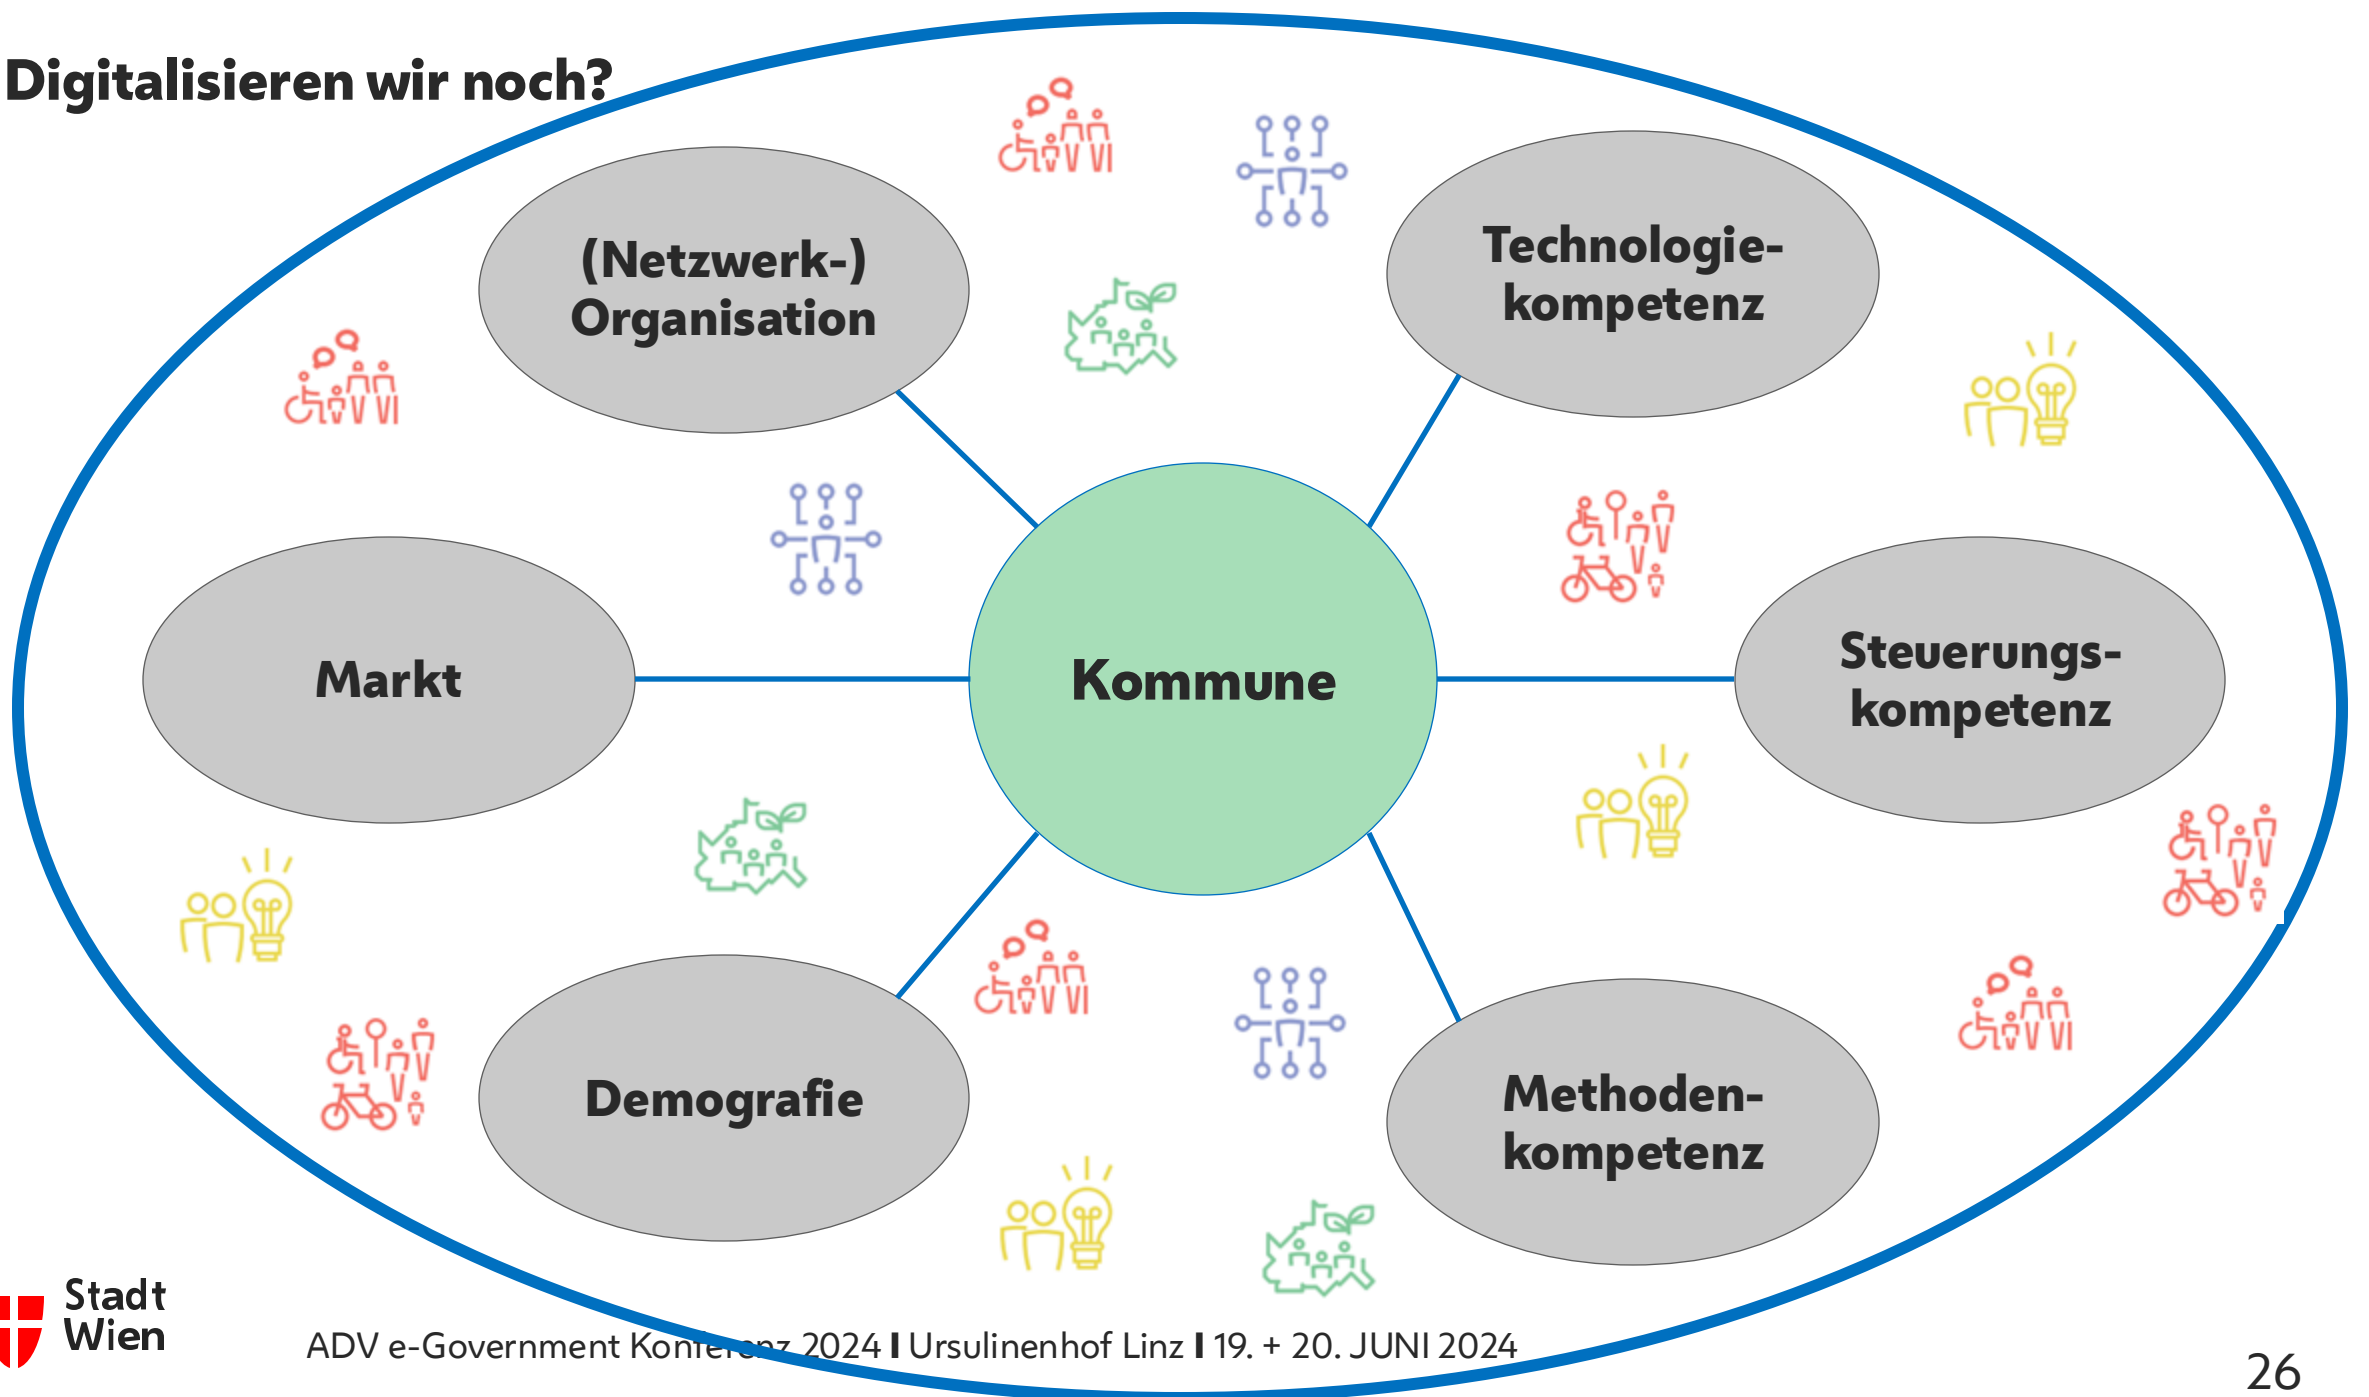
Digitalisieren wir noch?

(Netzwerk-) Organisation

Technologie-kompetenz

Markt

Kommune

Steuerungs-kompetenz

Demografie

Methoden-kompetenz

Stadt Wien

ADV e-Government Konferenz 2024 I Ursulinenhof Linz I 19. + 20. JUNI 2024

26